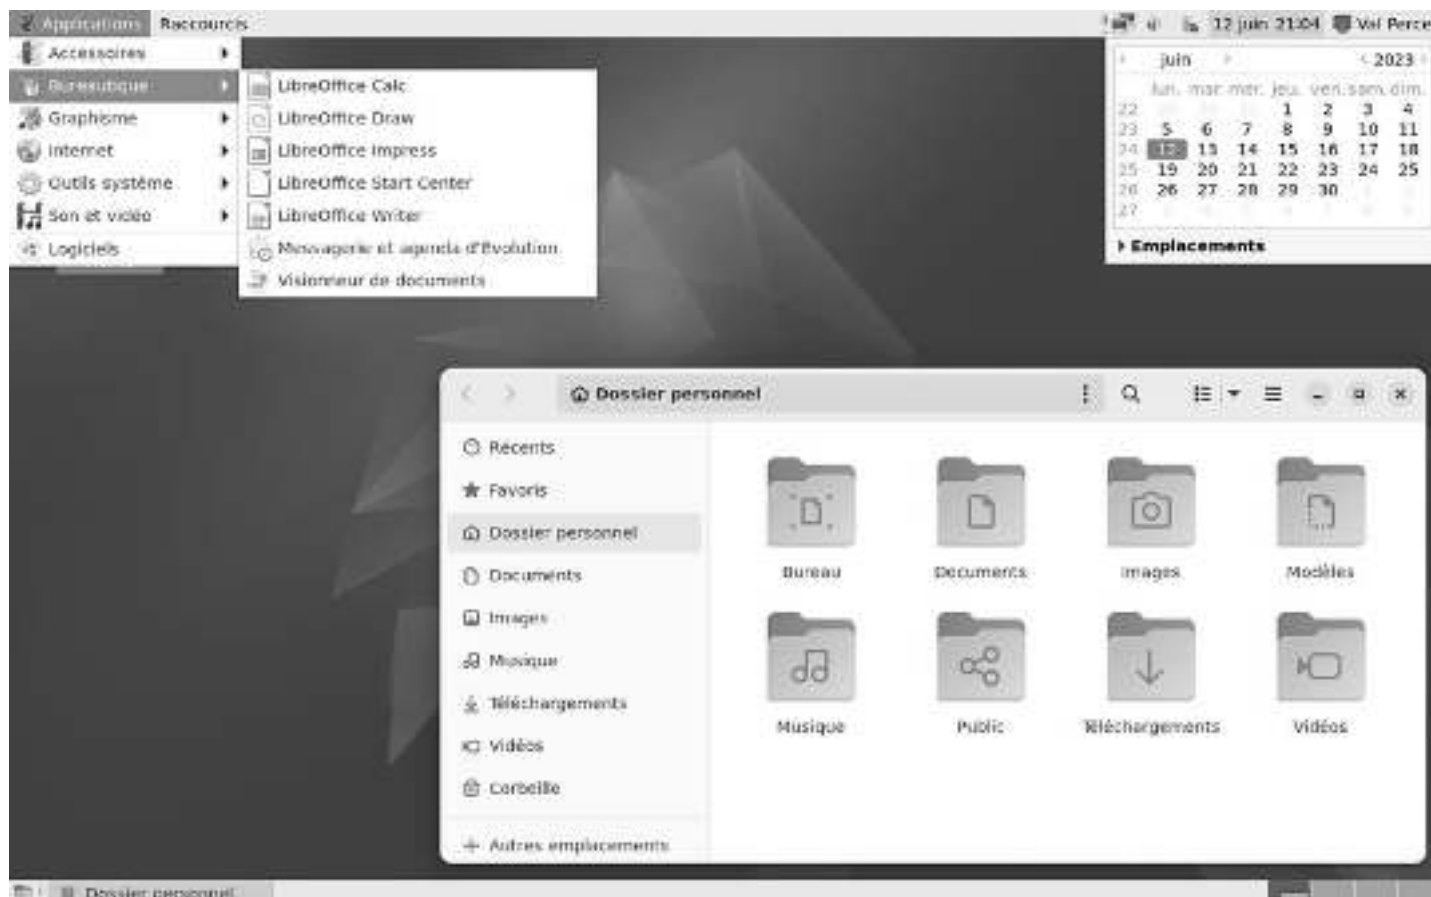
Applications Raccourcis

12 juin 21:04 Val Perce

Accessoires
Bureautique
Graphisme
Internet
Outils système
Son et vidéo
Logiciels

LibreOffice Calc
LibreOffice Draw
LibreOffice Impress
LibreOffice Start Center
LibreOffice Writer
Messagerie et agenda d'Evolution
Visionneur de documents

juin 2023

| | lun. | mar. | mer. | jeu. | ven. | sam. | dim. |
|---|---|---|---|---|---|---|---|
| 22 | | | | 1 | 2 | 3 | 4 |
| 23 | 5 | 6 | 7 | 8 | 9 | 10 | 11 |
| 24 | 12 | 13 | 14 | 15 | 16 | 17 | 18 |
| 25 | 19 | 20 | 21 | 22 | 23 | 24 | 25 |
| 26 | 26 | 27 | 28 | 29 | 30 | | |
| 27 | | | | | | | |

Emplacements

Dossier personnel

Récents
Favoris
Dossier personnel
Documents
Images
Musique
Téléchargements
Vidéos
Corbeille
+ Autres emplacements

Bureau
Documents
Images
Modèles
Musique
Public
Téléchargements
Vidéos

Dossier personnel